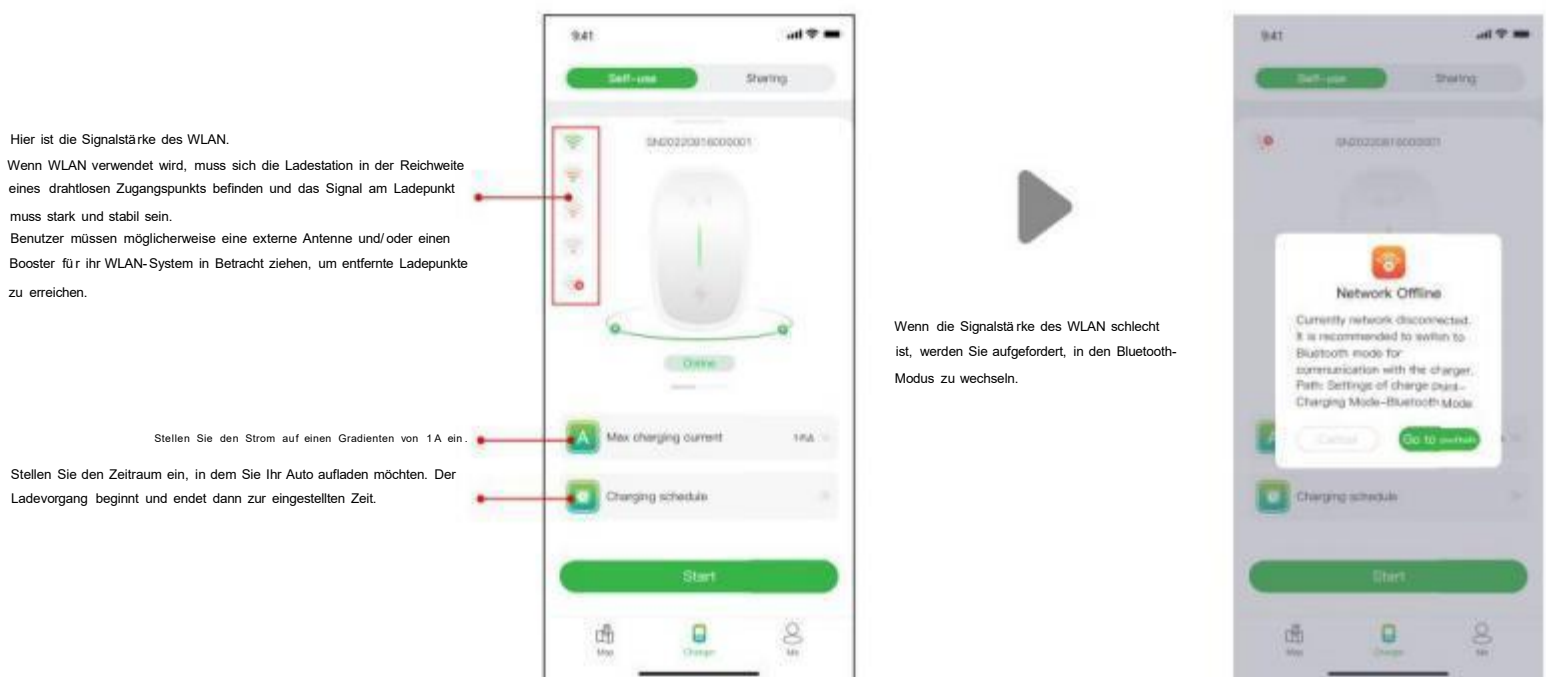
Hier ist die Signalstärke des WLAN.
Wenn WLAN verwendet wird, muss sich die Ladestation in der Reichweite eines drahtlosen Zugangspunkts befinden und das Signal am Ladepunkt muss stark und stabil sein.
Benutzer müssen möglicherweise eine externe Antenne und/oder einen Booster für ihr WLAN-System in Betracht ziehen, um entfernte Ladepunkte zu erreichen.

Stellen Sie den Strom auf einen Gradienten von 1A ein.

Stellen Sie den Zeitraum ein, in dem Sie Ihr Auto aufladen möchten. Der Ladevorgang beginnt und endet dann zur eingestellten Zeit.

9:41

Self-use

Sharing

SN20220816000001

Online

Max charging current

16A

Charging schedule

Start

Map

Charge

Me

Wenn die Signalstärke des WLAN schlecht ist, werden Sie aufgefordert, in den Bluetooth-Modus zu wechseln.

9:41

Self-use

Sharing

SN20220816000001

Network Offline

Currently network disconnected. It is recommended to switch to Bluetooth mode for communication with the charger. Path: Settings of charge point–Charging Mode–Bluetooth Mode

Cancel

Go to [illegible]

Charging schedule

Start

Map

Charge

Me